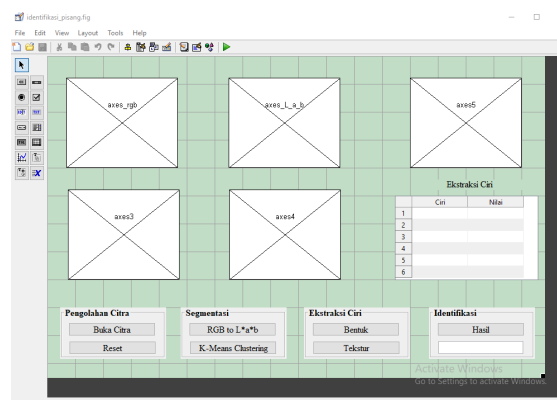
identifikasi_pisang.fig

File Edit View Layout Tools Help

axes_rgb

axes_L_a_b

axes5

axes3

axes4

Ekstraksi Ciri

| | Ciri | Nilai |
|---|---|---|
| 1 | | |
| 2 | | |
| 3 | | |
| 4 | | |
| 5 | | |
| 6 | | |

Pengolahan Citra
Buka Citra
Reset

Segmentasi
RGB to L*a*b
K-Means Clustering

Ekstraksi Ciri
Bentuk
Tekstur

Identifikasi
Hasil

Activate Windows
Go to Settings to activate Windows.